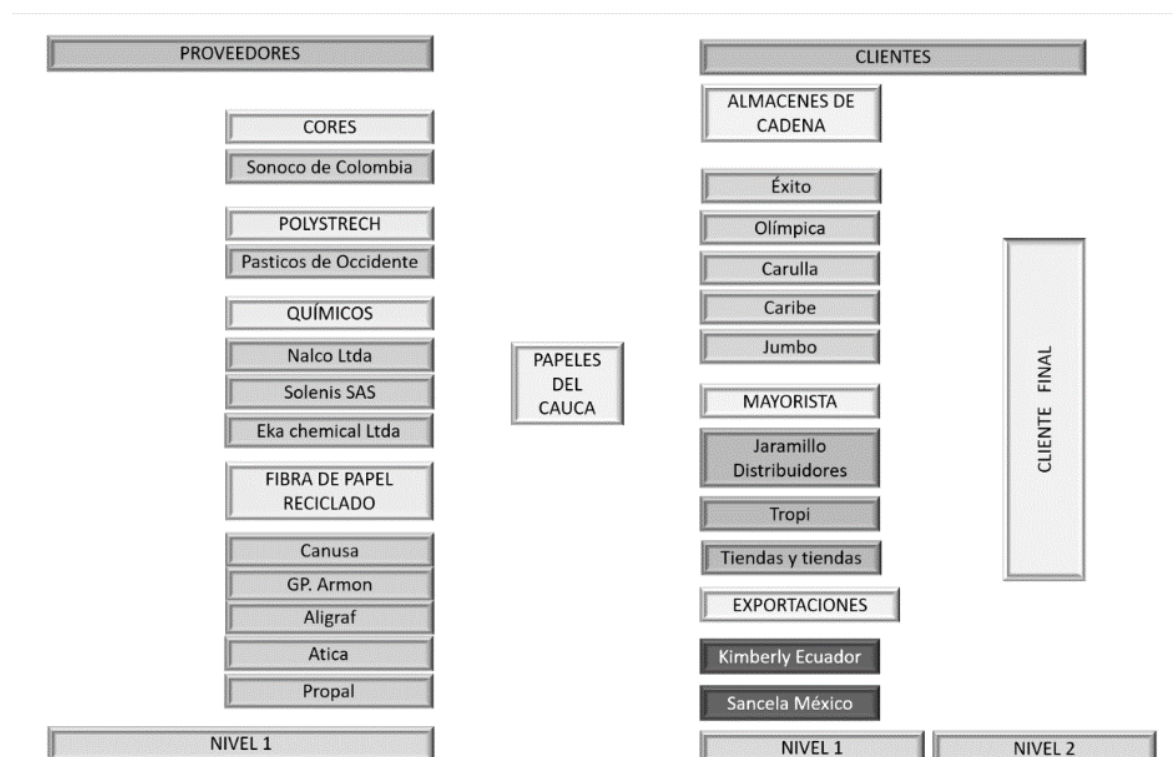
PROVEEDORES

CORES

Sonoco de Colombia

POLYSTRECH

Pasticos de Occidente

QUÍMICOS

Nalco Ltda

Solenis SAS

Eka chemical Ltda

FIBRA DE PAPEL RECICLADO

Canusa

GP. Armon

Aligraf

Atica

Propal

NIVEL 1

PAPELES DEL CAUCA

CLIENTES

ALMACENES DE CADENA

Éxito

Olímpica

Carulla

Caribe

Jumbo

MAYORISTA

Jaramillo Distribuidores

Tropi

Tiendas y tiendas

EXPORTACIONES

Kimberly Ecuador

Sancela México

NIVEL 1

CLIENTE FINAL

NIVEL 2